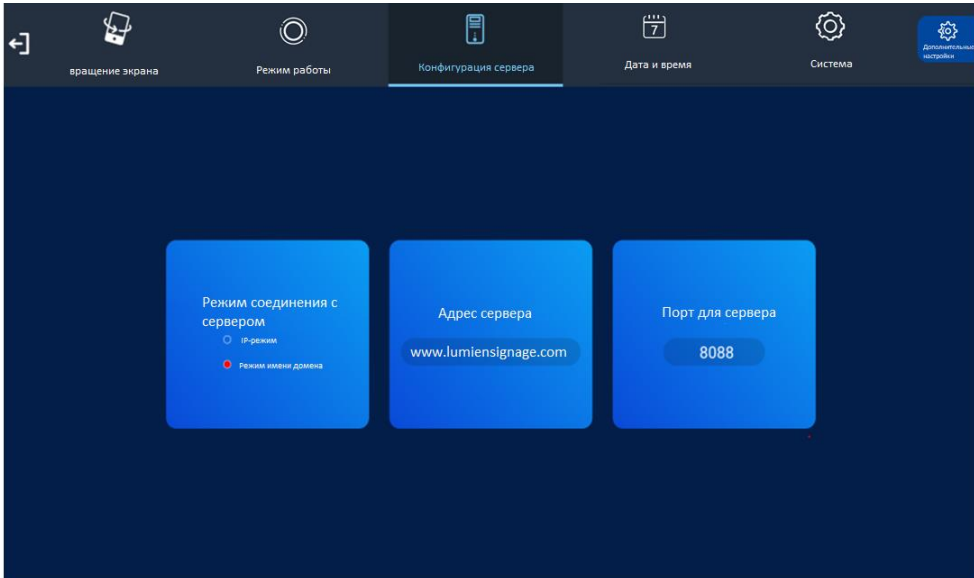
вращение экрана

Режим работы

Конфигурация сервера

7

Дата и время

Система

Дополнительные настройки

Режим соединения с сервером

IP-режим

Режим имени домена

Адрес сервера

www.lumiensignage.com

Порт для сервера

8088